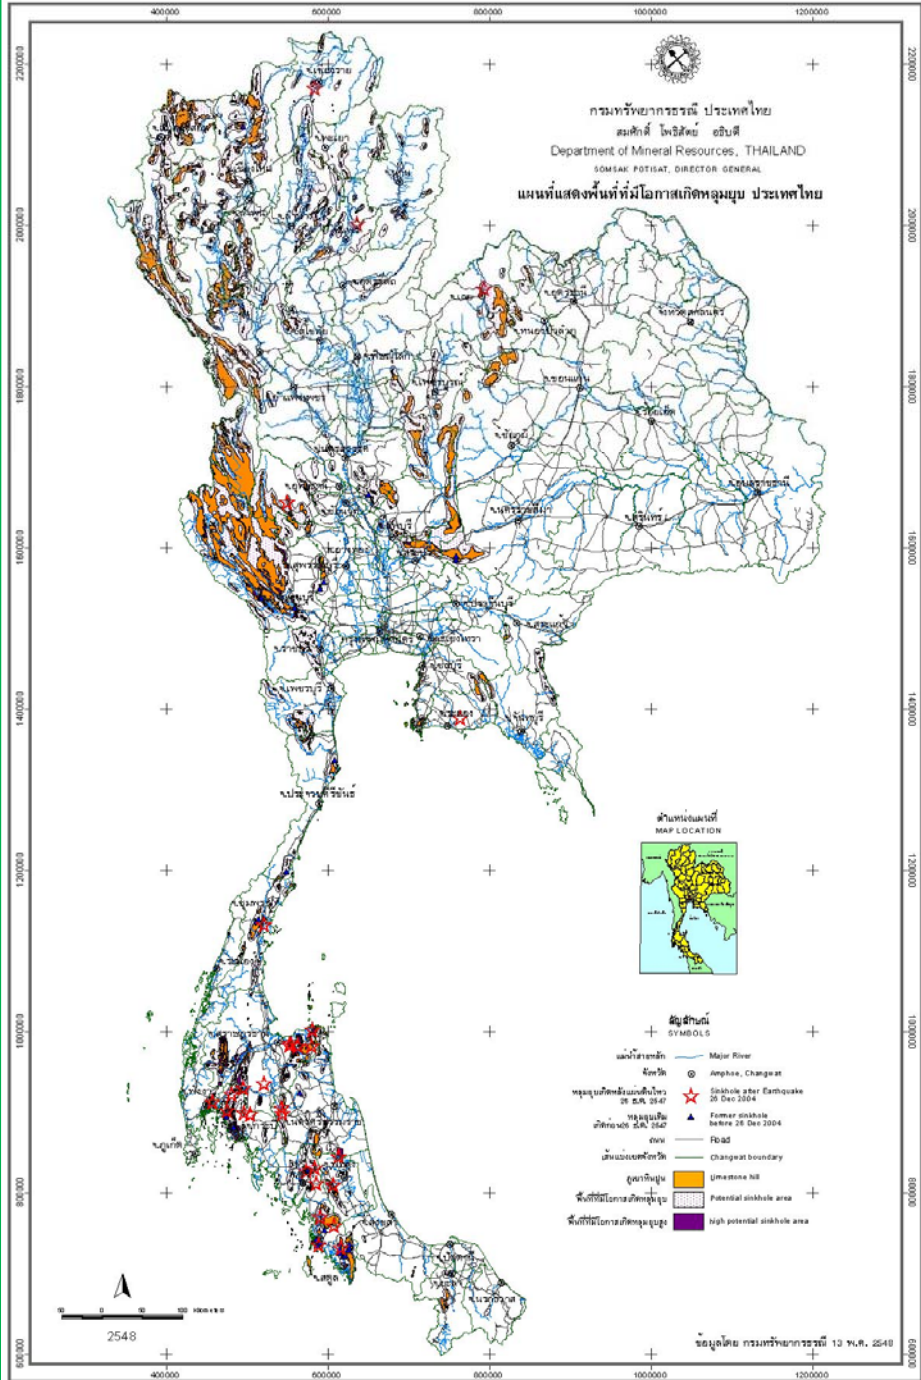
400000 600000 800000 1000000 1200000

กรมทรัพยากรธรณี ประเทศไทย
สมศักดิ์ โพธิสัตย์ อธิบดี
Department of Mineral Resources, THAILAND
SOMSAK POTISAT, DIRECTOR GENERAL
แผนที่แสดงพื้นที่ที่มีโอกาสเกิดหลุมยุบ ประเทศไทย

2200000
2000000
1800000
1600000
1400000
1200000
1000000
800000
600000

จ.เชียงราย
จ.พะเยา
จ.อุดรธานี
จ.หนองบัวลำภู
จ.ขอนแก่น
จ.ร้อยเอ็ด
จ.ชัยภูมิ
จ.อุบลราชธานี
จ.สุรินทร์
จ.นครราชสีมา
จ.ลพบุรี
จ.สระบุรี
จ.ฉะเชิงเทรา
จ.ชลบุรี
จ.ระยอง
จ.จันทบุรี
จ.ราชบุรี
จ.เพชรบุรี
จ.ประจวบคีรีขันธ์
จ.ชุมพร
จ.ภูเก็ต
จ.สตูล
จ.นราธิวาส
จ.สุโขทัย
จ.พิษณุโลก
จ.นครสวรรค์
จ.อุทัยธานี
จ.กาญจนบุรี

ตำแหน่งแผนที่
MAP LOCATION

สัญลักษณ์
SYMBOLS

แม่น้ำสายหลัก Major River
จังหวัด Amphoe, Changwat
หลุมยุบเกิดหลังแผ่นดินไหว 26 ธ.ค. 2547 Sinkhole after Earthquake 26 Dec 2004
หลุมยุบเดิม เกิดก่อน26 ธ.ค. 2547 Former sinkhole before 26 Dec 2004
ถนน Road
เส้นแบ่งเขตจังหวัด Changwat boundary
ภูเขาหินปูน Limestone hill
พื้นที่ที่มีโอกาสเกิดหลุมยุบ Potential sinkhole area
พื้นที่ที่มีโอกาสเกิดหลุมยุบสูง high potential sinkhole area

50 0 50 100 กิโลเมตร
2548

ข้อมูลโดย กรมทรัพยากรธรณี 13 พ.ค. 2548